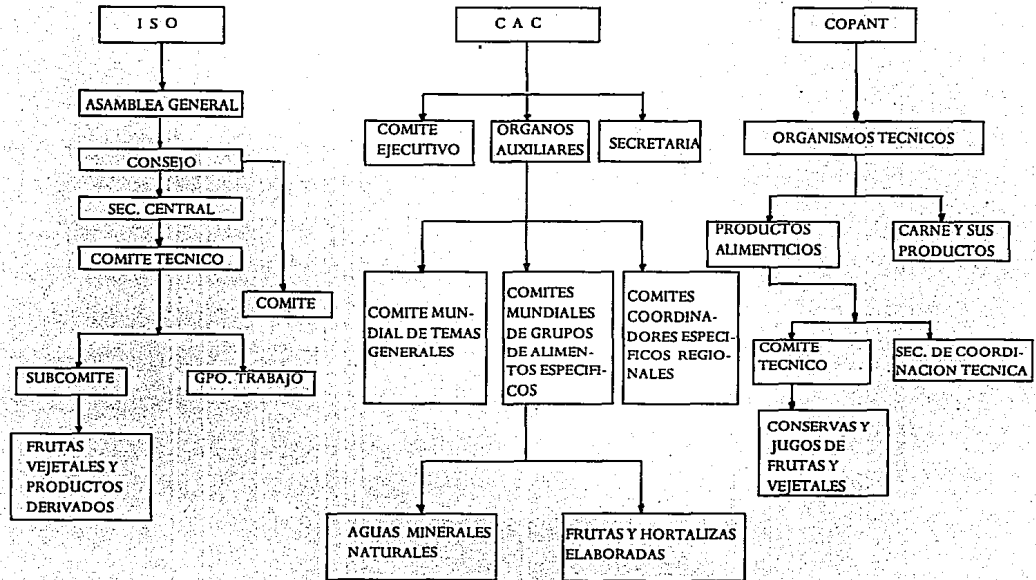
I S O

ASAMBLEA GENERAL

CONSEJO

SEC. CENTRAL

COMITE TECNICO

COMITE

SUBCOMITE

GPO. TRABAJO

FRUTAS VEJETALES Y PRODUCTOS DERIVADOS

C A C

COMITE EJECUTIVO

ORGANOS AUXILIARES

SECRETARIA

COMITE MUNDIAL DE TEMAS GENERALES

COMITES MUNDIALES DE GRUPOS DE ALIMENTOS ESPECIFICOS

COMITES COORDINADORES ESPECIFICOS REGIONALES

AGUAS MINERALES NATURALES

FRUTAS Y HORTALIZAS ELABORADAS

COPANT

ORGANISMOS TECNICOS

PRODUCTOS ALIMENTICIOS

CARNE Y SUS PRODUCTOS

COMITE TECNICO

SEC. DE COORDINACION TECNICA

CONSERVAS Y JUGOS DE FRUTAS Y VEJETALES